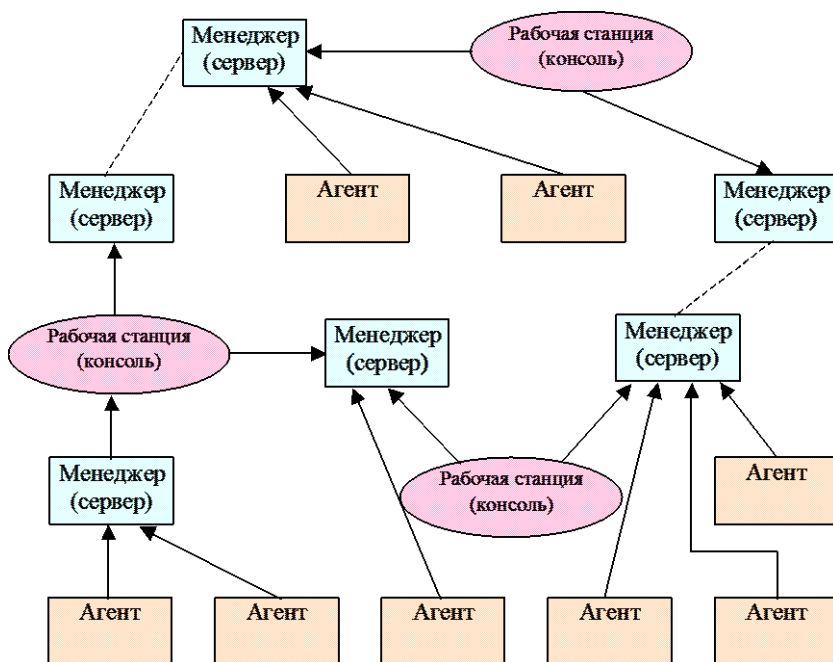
Менеджер (сервер)

Рабочая станция (консоль)

Менеджер (сервер)

Агент

Агент

Менеджер (сервер)

Рабочая станция (консоль)

Менеджер (сервер)

Менеджер (сервер)

Менеджер (сервер)

Рабочая станция (консоль)

Агент

Агент

Агент

Агент

Агент

Агент